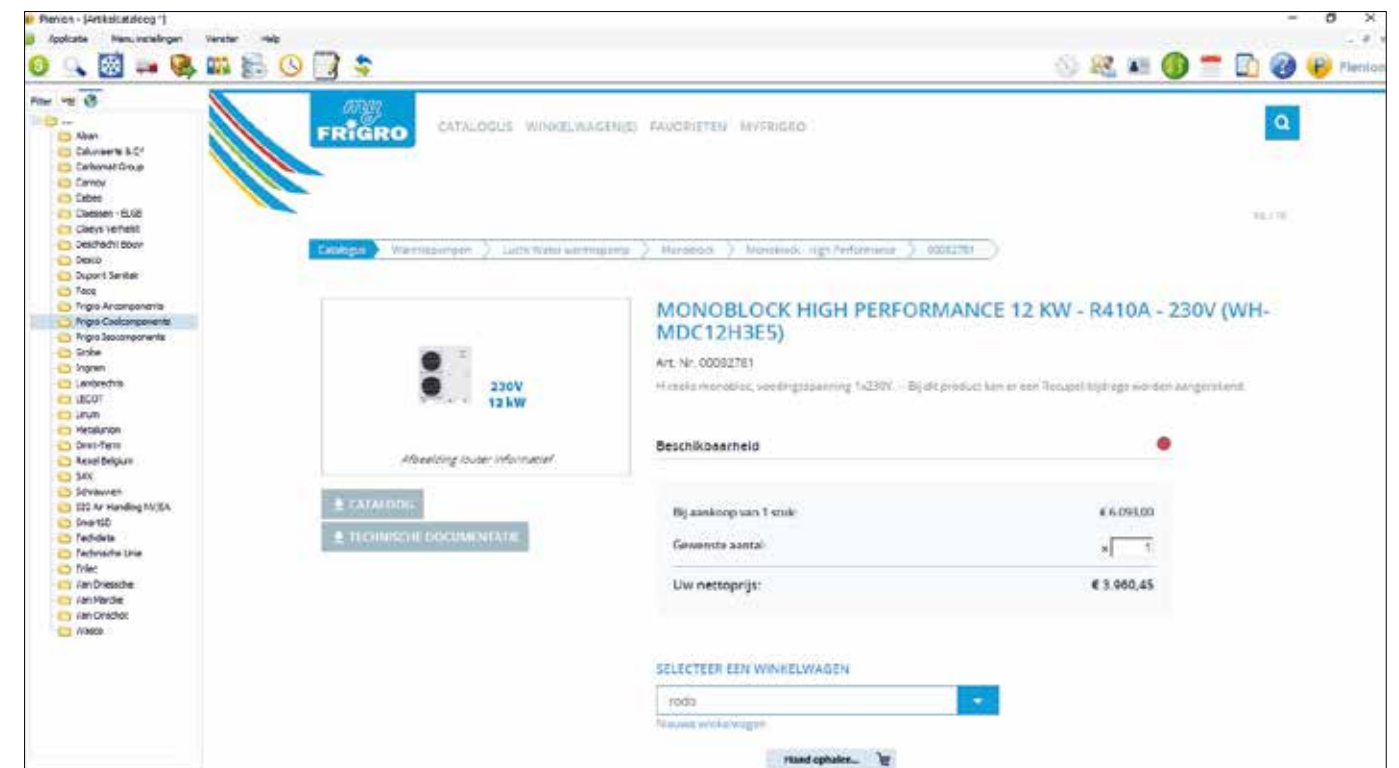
Plenion - [Artikelcatalog *]

Applicatie Menu instellingen Venster Help

Plenion

Filter

Alsan
Caluwaerts & C°
Carbomat Group
Cernoy
Cebeo
Claessen - ELGB
Claeys Verheist
Deschacht Bouw
Desco
Dupont Sanitair
Facq
Frigro Aircomponents
Frigro Coolcomponents
Frigro Isocomponents
Grohe
Ingren
Lambrechts
LECOT
Linum
Metalunion
Omni-Ferro
Rexel Belgium
SAX
Schrauwen
SIG Air Handling NV/SA
SmartSD
Techdeta
Technische Unie
Trilec
Van Driessche
Van Marcke
Van Onacker
Wasco

my FRIGRO

CATALOGUS WINKELWAGEN(S) FAVORIETEN MYFRIGRO

Catalogus > Warmtepompen > Lucht-Water warmtepomp > Monoblock > Monoblock - High Performance > 00032781

230V 12 kW

Afbeelding louter informatief

CATALOG

TECHNISCHE DOCUMENTATIE

MONOBLOCK HIGH PERFORMANCE 12 KW - R410A - 230V (WH-MDC12H3E5)

Art. Nr. 00032781

H-reeks monobloc, voedingsspanning 1x230V. - Bij dit product kan er een Recupel bijdrage worden aangerekend.

Beschikbaarheid

Bij aankoop van 1 stuk € 6.093,00

Gewenste aantal x 1

Uw nettoprijs: € 3.960,45

SELECTEER EEN WINKELWAGEN

rodo

Nieuwe winkelwagen

Mand ophalen...